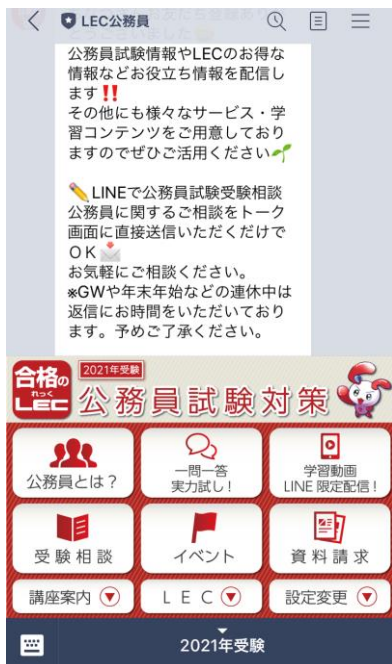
LEC公務員

公務員試験情報やLECのお得な情報などお役立ち情報を配信します‼
その他にも様々なサービス・学習コンテンツをご用意しておりますのでぜひご活用ください

LINEで公務員試験受験相談
公務員に関するご相談をトーク画面に直接送信いただくだけでOK
お気軽にご相談ください。
※GWや年末年始などの連休中は返信にお時間をいただいております。予めご了承ください。

合格の LEC 2021年受験 公務員試験対策

公務員とは？
一問一答 実力試し！
学習動画 LINE限定配信！
受験相談
イベント
資料請求
講座案内
LEC
設定変更

2021年受験